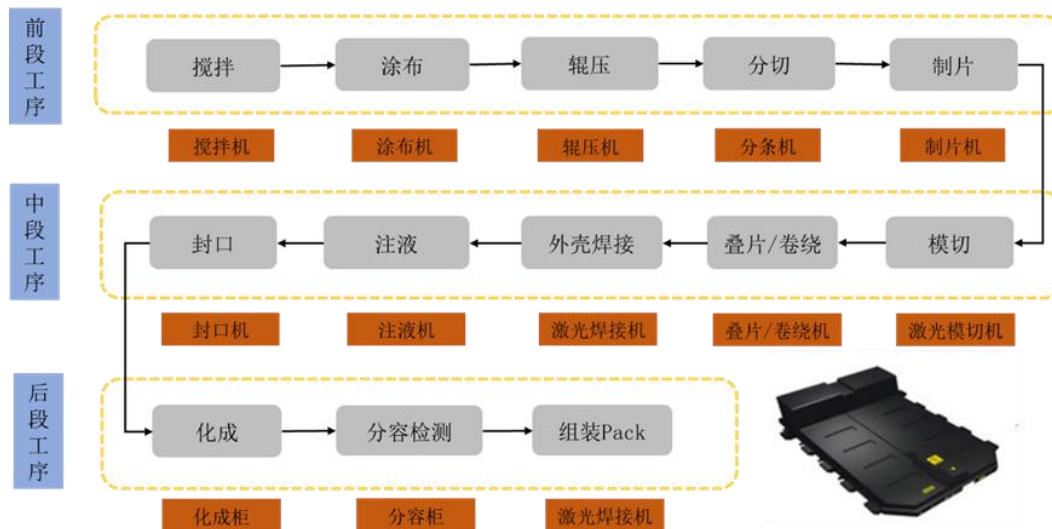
前段工序

搅拌 → 涂布 → 辊压 → 分切 → 制片

搅拌机
涂布机
辊压机
分条机
制片机

中段工序

模切 → 叠片/卷绕 → 外壳焊接 → 注液 → 封口

激光模切机
叠片/卷绕机
激光焊接机
注液机
封口机

后段工序

化成 → 分容检测 → 组装Pack

化成柜
分容柜
激光焊接机